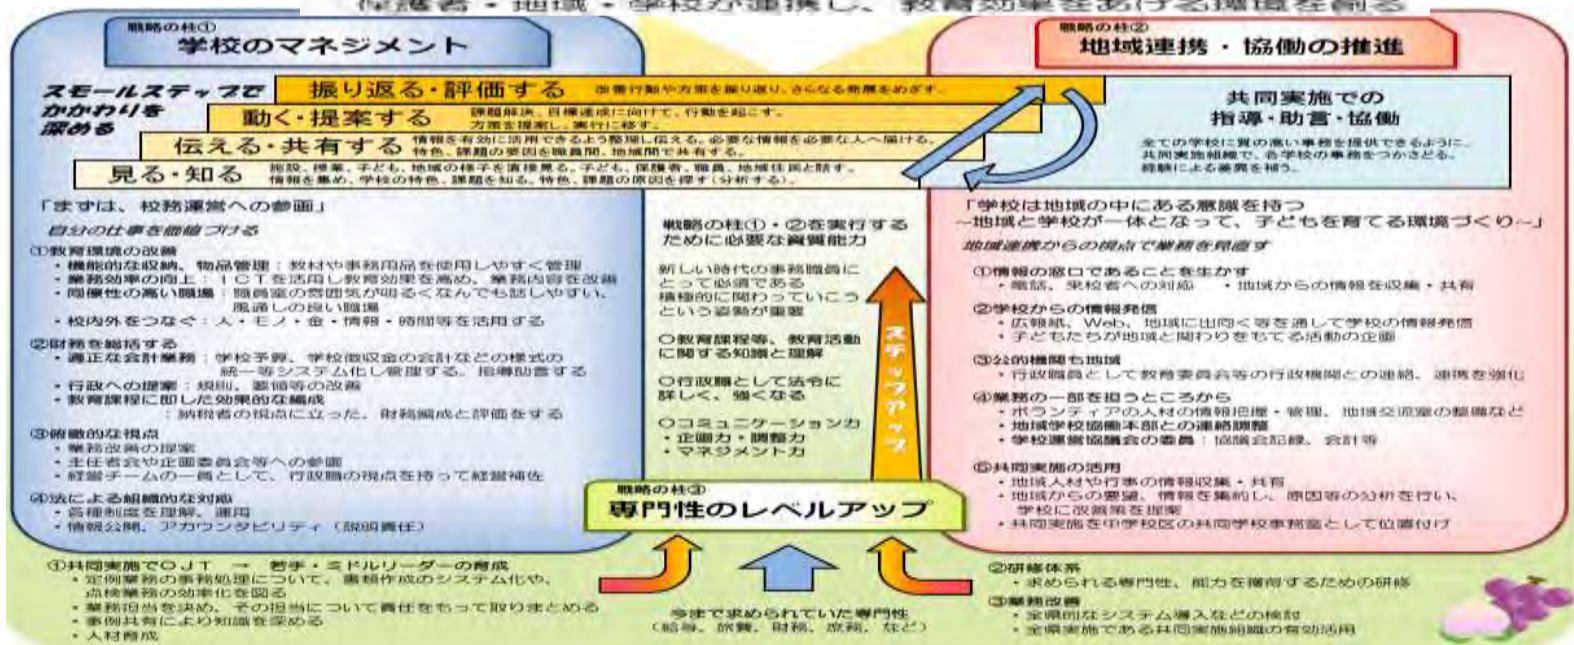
保護者・地域・学校が連携し、教育効果をあげる環境を創る

戦略の柱①
学校のマネジメント

スモールステップでかかわりを深める

振り返る・評価する　改善行動や方策を振り返り、さらなる発展をめざす。
動く・提案する　課題解決、目標達成に向けて、行動を起こす。方策を提案し、実行に移す。
伝える・共有する　情報を有効に活用できるよう整理し伝える。必要な情報を必要な人へ届ける。特色、課題の要因を職員間、地域間で共有する。
見る・知る　授業、子ども、地域の様子を直接見る。子ども、保護者、職員、地域住民と話す。情報を集め、学校の特色、課題を知る。特色、課題の原因を探す（分析する）。

「まずは、校務運営への参画」
自分の仕事を価値づける
①教育環境の改善
・機能的な収納、物品管理：教材や事務用品を使用しやすく管理
・業務効率の向上：ICTを活用し教育効果を高め、業務内容を改善
・同僚性の高い職場：職員室の雰囲気が明るくなんでも話しやすい、風通しの良い職場
・校内外をつなぐ：人・モノ・金・情報・時間等を活用する
②財務を総括する
・適正な会計業務：学校予算、学校徴収金の会計などの様式の統一等システム化し管理する。指導助言する
・行政への提案：規則、要領等の改善
・教育課程に即した効果的な編成：納税者の視点に立った、財務編成と評価をする
③俯瞰的な視点
・業務改善の提案
・主任者会や企画委員会等への参画
・経営チームの一員として、行政職の視点を持って経営補佐
④法による組織的な対応
・各種制度を理解、運用
・情報公開、アカウンタビリティ（説明責任）

戦略の柱①・②を実行するために必要な資質能力
新しい時代の事務職員にとって必要である積極的に関わっていこうという姿勢が重要
○教育課程等、教育活動に関する知識と理解
○行政職として法令に詳しく、強くなる
○コミュニケーション力
・企画力・調整力
・マネジメント力

ステップアップ

戦略の柱③
専門性のレベルアップ

今まで求められていた専門性
（給与、旅費、財務、庶務、など）

戦略の柱②
地域連携・協働の推進

共同実施での
指導・助言・協働
全ての学校に質の高い事務を提供できるように、共同実施組織で、各学校の事務をつかさどる。経験による差異を補う。

「学校は地域の中にある意識を持つ
～地域と学校が一体となって、子どもを育てる環境づくり～」
地域連携からの視点で業務を見直す
①情報の窓口であることを生かす
・電話、来校者への対応　・地域からの情報を収集・共有
②学校からの情報発信
・広報紙、Web、地域に出向く等を通して学校の情報発信
・子どもたちが地域と関わりをもてる活動の企画
③公的機関も地域
・行政職員として教育委員会等の行政機関との連絡、連携を強化
④業務の一部を担うところから
・ボランティアの人材の情報把握・管理、地域交流室の整備など
・地域学校協働本部との連絡調整
・学校運営協議会の委員：協議会記録、会計等
⑤共同実施の活用
・地域人材や行事の情報収集・共有
・地域からの要望、情報を集約し、原因等の分析を行い、学校に改善策を提案
・共同実施を中学校区の共同学校事務室として位置付け

①共同実施でOJT　→　若手・ミドルリーダーの育成
・定例業務の事務処理について、書類作成のシステム化や、点検業務の効率化を図る
・業務担当を決め、その担当について責任をもって取りまとめる
・事例共有により知識を深める
・人材育成

②研修体系
・求められる専門性、能力を育成するための研修
③業務改善
・全県的なシステム導入などの検討
・全県実施である共同実施組織の有効活用